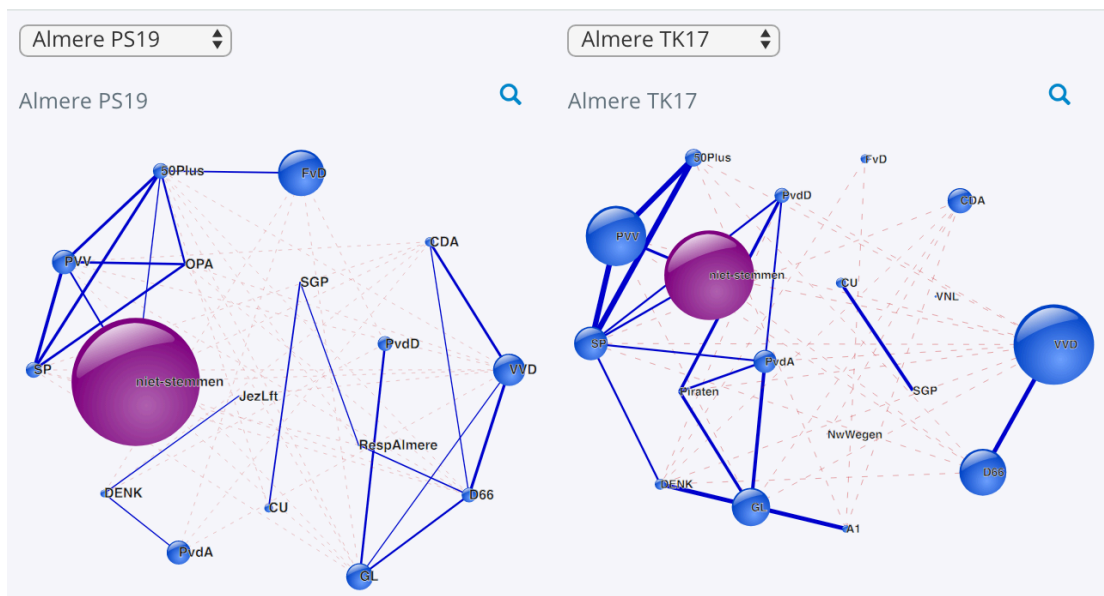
Almere PS19

Almere PS19

50Plus
FvD
PVV
OPA
CDA
SGP
PvdD
SP
niet-stemmen
VVD
JezLft
RespAlmere
DENK
CU
D66
PvdA
GL

Almere TK17

Almere TK17

50Plus
FvD
PvdD
CDA
PVV
niet-stemmen
CU
VNL
SP
VVD
PvdA
Piraten
SGP
NwWegen
D66
DENK
GL
A1